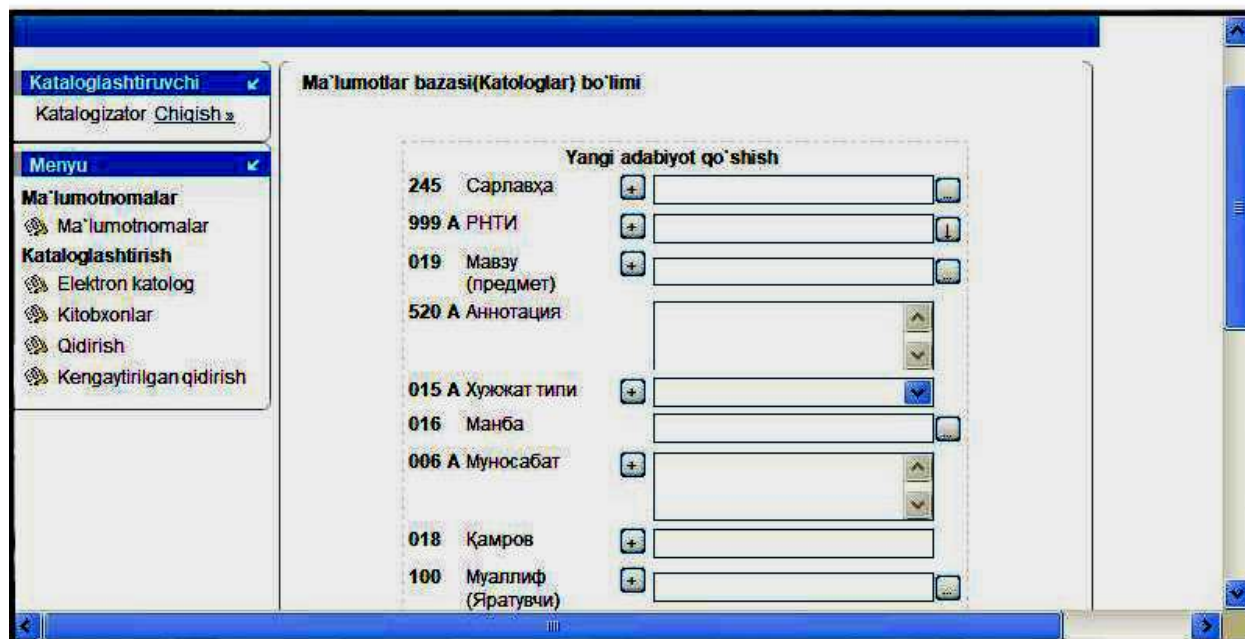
Kataloglashtiruvchi

Katalogizator Chiqish »

Menyu

Ma`lumotnomalar

Ma`lumotnomalar

Kataloglashtirish

Elektron katolog

Kitobxonlar

Qidirish

Kengaytirilgan qidirish

Ma`lumotlar bazasi(Katologlar) bo`limi

Yangi adabiyot qo`shish

245 Сарлавҳа

999 A РНТИ

019 Мавзу (предмет)

520 A Аннотация

015 A Ҳужжат типи

016 Манба

006 A Муносабат

018 Қамров

100 Муаллиф (Яратувчи)